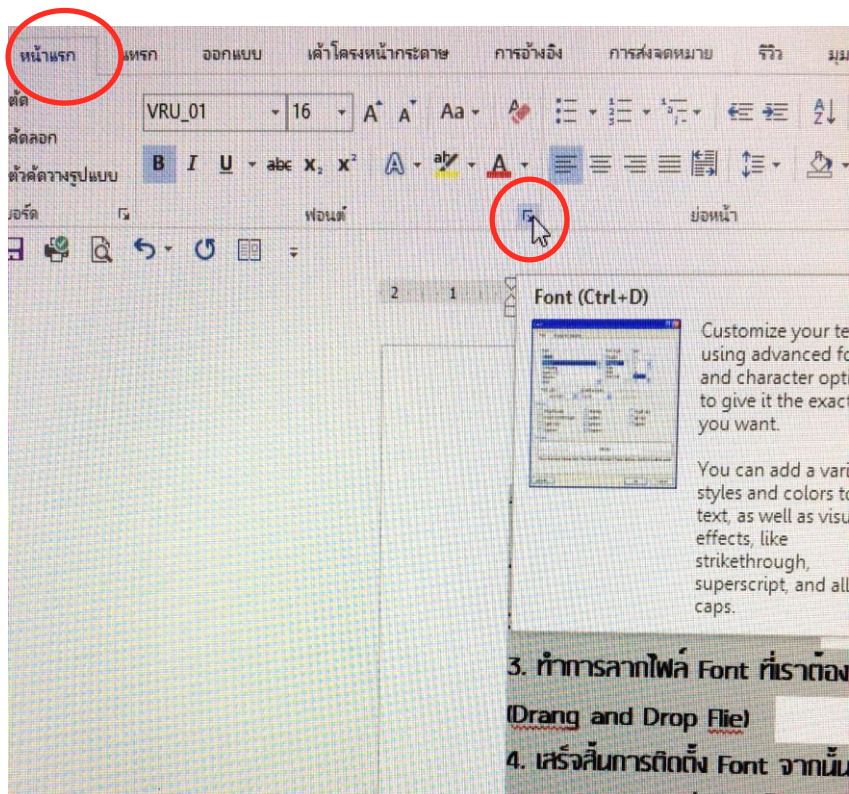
หน้าแรก แทรก ออกแบบ เค้าโครงหน้ากระดาษ การอ้างอิง การส่งจดหมาย รีวิว มุม

ตัด
คัดลอก
ตัวคัดวางรูปแบบ

VRU_01 16 Aa

B I U abc $x_2$ $x^2$

บอร์ด ฟอนต์ ย่อหน้า

2 1

Font (Ctrl+D)

Customize your te using advanced fo and character opti to give it the exact you want.

You can add a vari styles and colors to text, as well as visu effects, like strikethrough, superscript, and all caps.

3. ทำการลากไฟล์ Font ที่เราต้อง

(Drang and Drop Flie)

4. เสร็จสิ้นการติดตั้ง Font จากนั้น